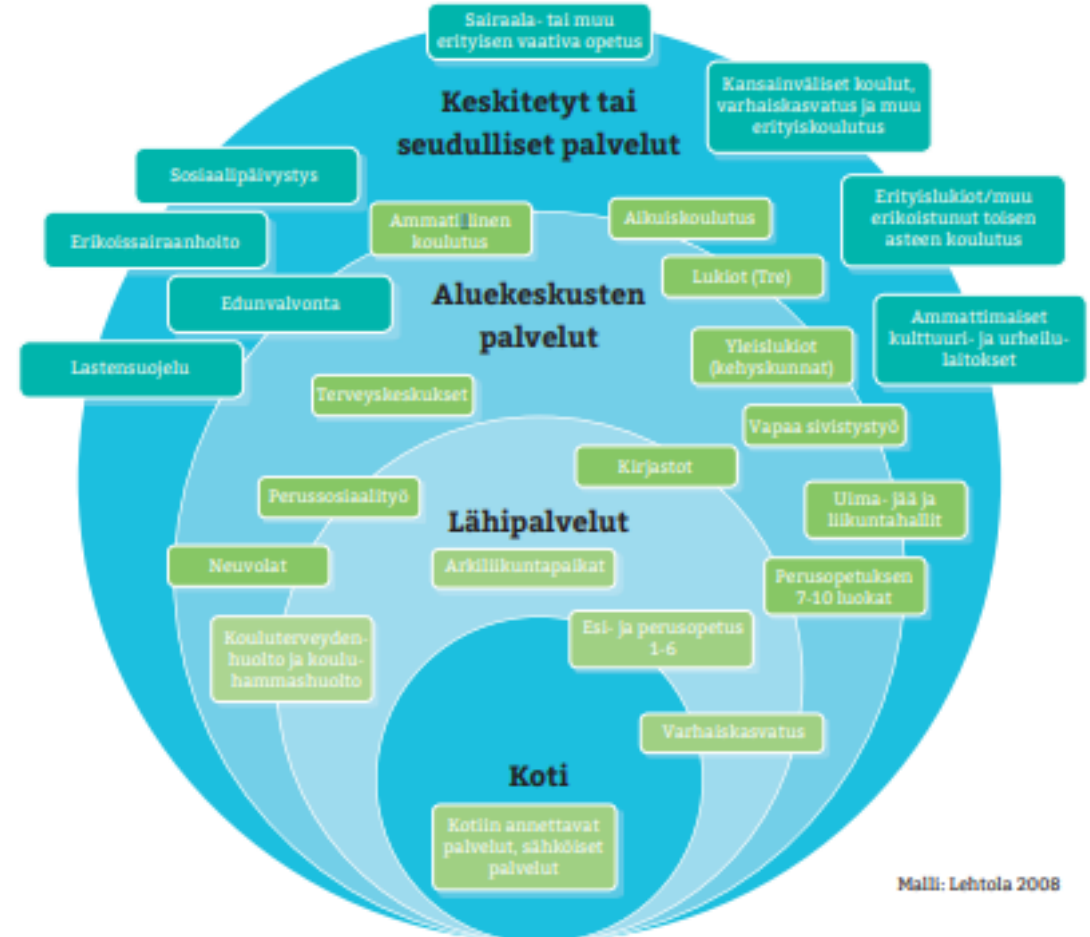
Sairaala- tai muu erityisen vaativa opetus

Keskitetyt tai seudulliset palvelut

Kansainväliset koulut, varhaiskasvatus ja muu erityiskoulutus

Sosiaalipäivystys

Erikoissairaanhoito

Edunvalvonta

Lastensuojelu

Erityislukiot/muu erikoistunut toisen asteen koulutus

Ammattimaiset kulttuuri- ja urheilulaitokset

Ammatillinen koulutus

Aikuiskoulutus

Aluekeskusten palvelut

Lukiot (Tre)

Yleislukiot (kehyskunnat)

Terveyskeskukset

Vapaa sivistystyö

Kirjastot

Perussosiaalityö

Lähipalvelut

Uima- jää ja liikuntahallit

Neuvolat

Arkiliikuntapaikat

Perusopetuksen 7-10 luokat

Kouluterveydenhuolto ja koulu-hammashuolto

Esi- ja perusopetus 1-6

Varhaiskasvatus

Koti

Kotiin annettavat palvelut, sähköiset palvelut

Malli: Lehtola 2008